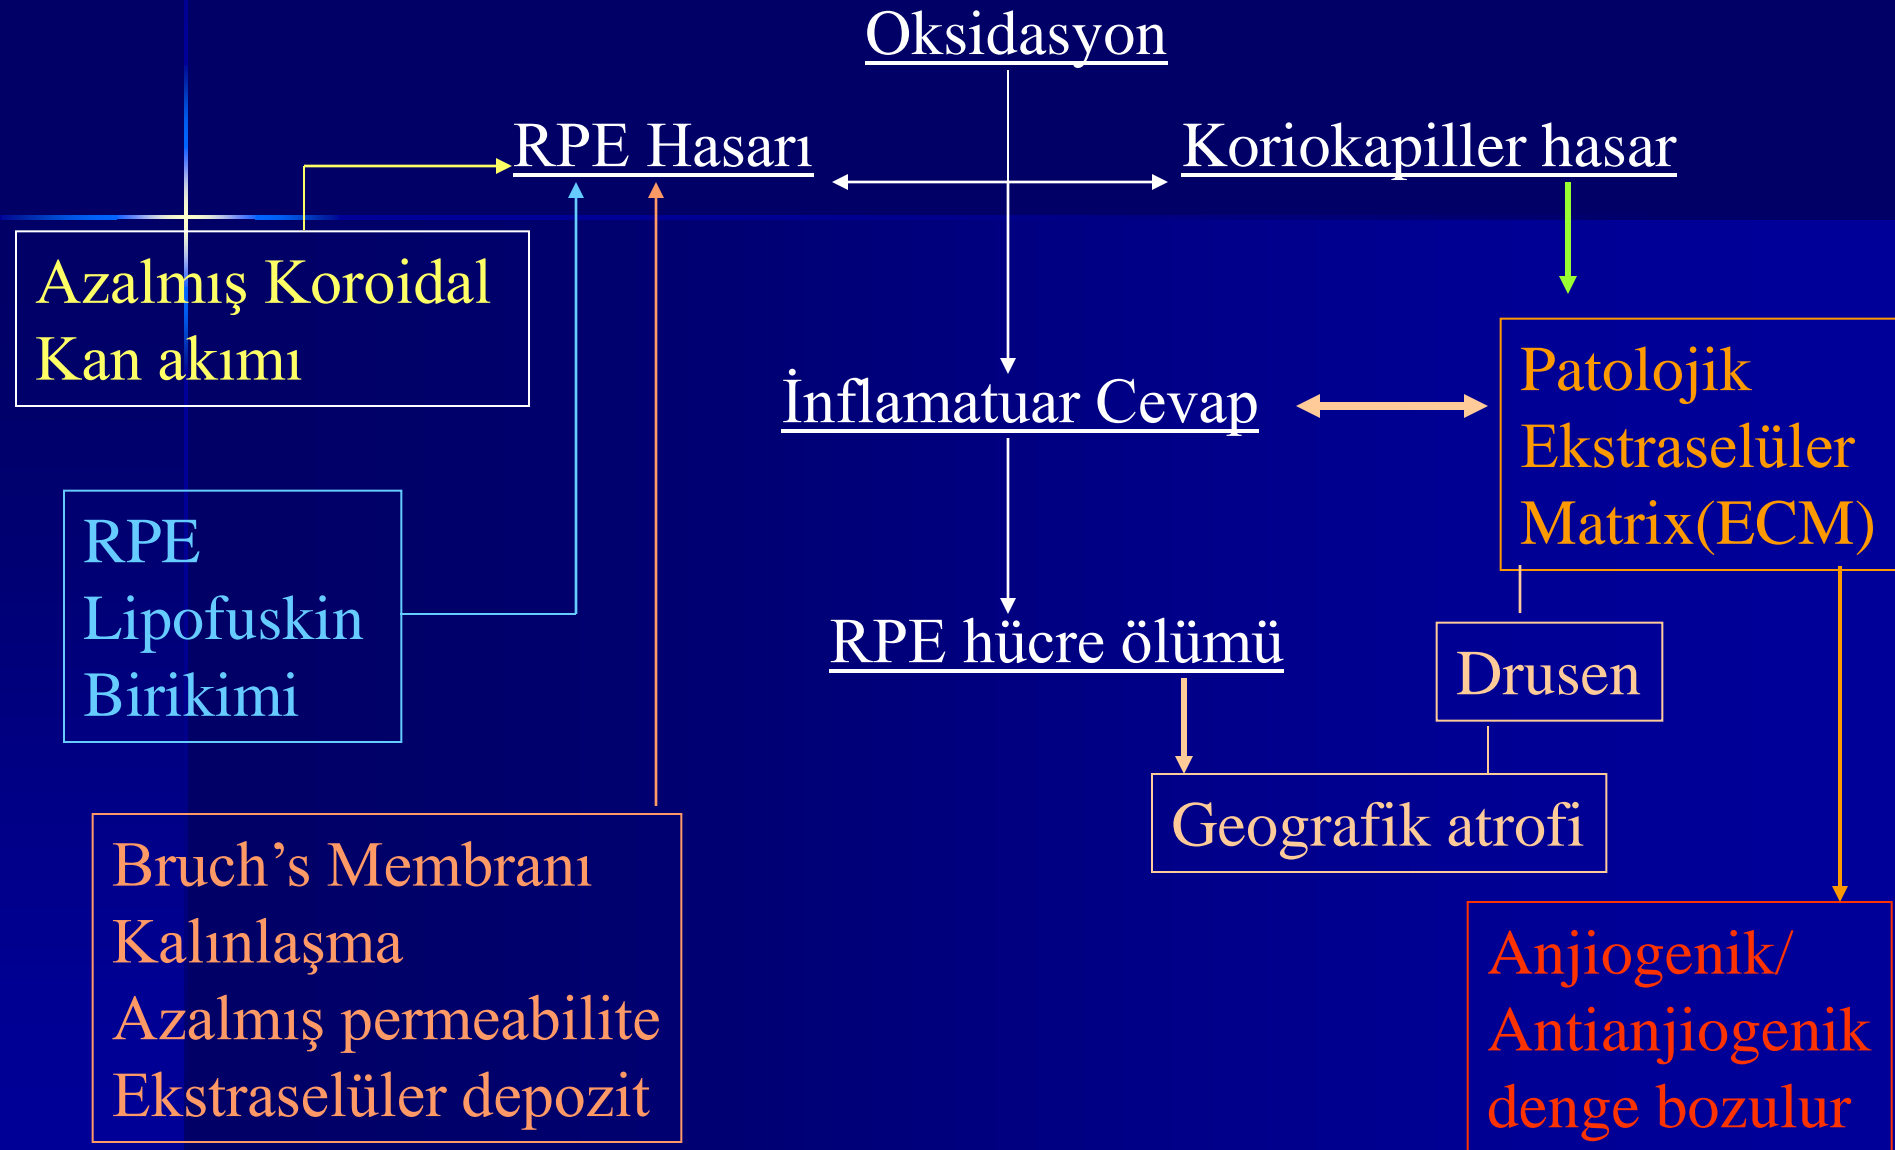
Oksidasyon

RPE Hasarı

Koriokapiller hasar

Azalmış Koroidal Kan akımı

İnflamatuar Cevap

Patolojik Ekstraselüler Matrix(ECM)

RPE Lipofuskin Birikimi

RPE hücre ölümü

Drusen

Geografik atrofi

Bruch’s Membranı Kalınlaşma Azalmış permeabilite Ekstraselüler depozit

Anjiogenik/ Antianjiogenik denge bozulur